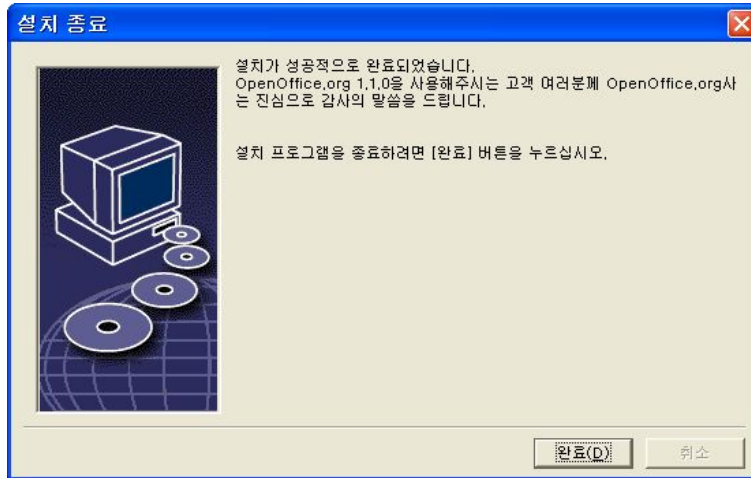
설치 종료

설치가 성공적으로 완료되었습니다.
OpenOffice.org 1.1.0을 사용해주시는 고객 여러분께 OpenOffice.org사는 진심으로 감사의 말씀을 드립니다.

설치 프로그램을 종료하려면 [완료] 버튼을 누르십시오.

완료(D)

취소